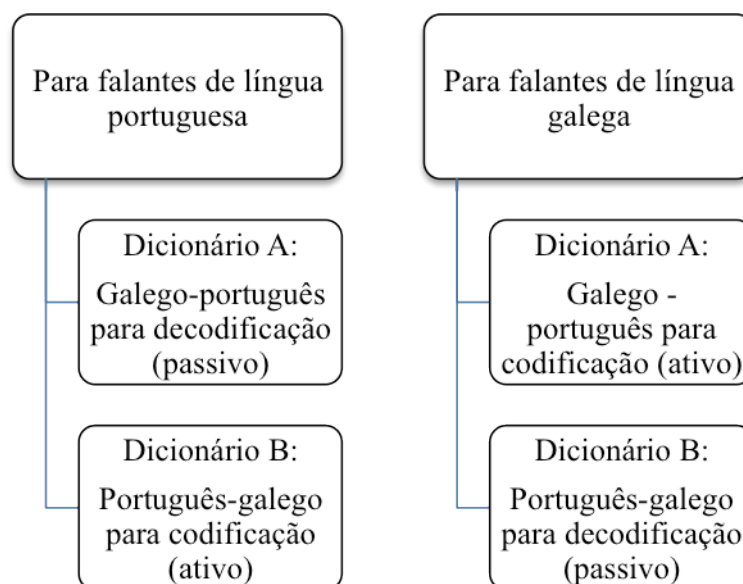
Para falantes de língua portuguesa

Dicionário A:
Galego-português para decodificação (passivo)

Dicionário B:
Português-galego para codificação (ativo)

Para falantes de língua galega

Dicionário A:
Galego - português para codificação (ativo)

Dicionário B:
Português-galego para decodificação (passivo)